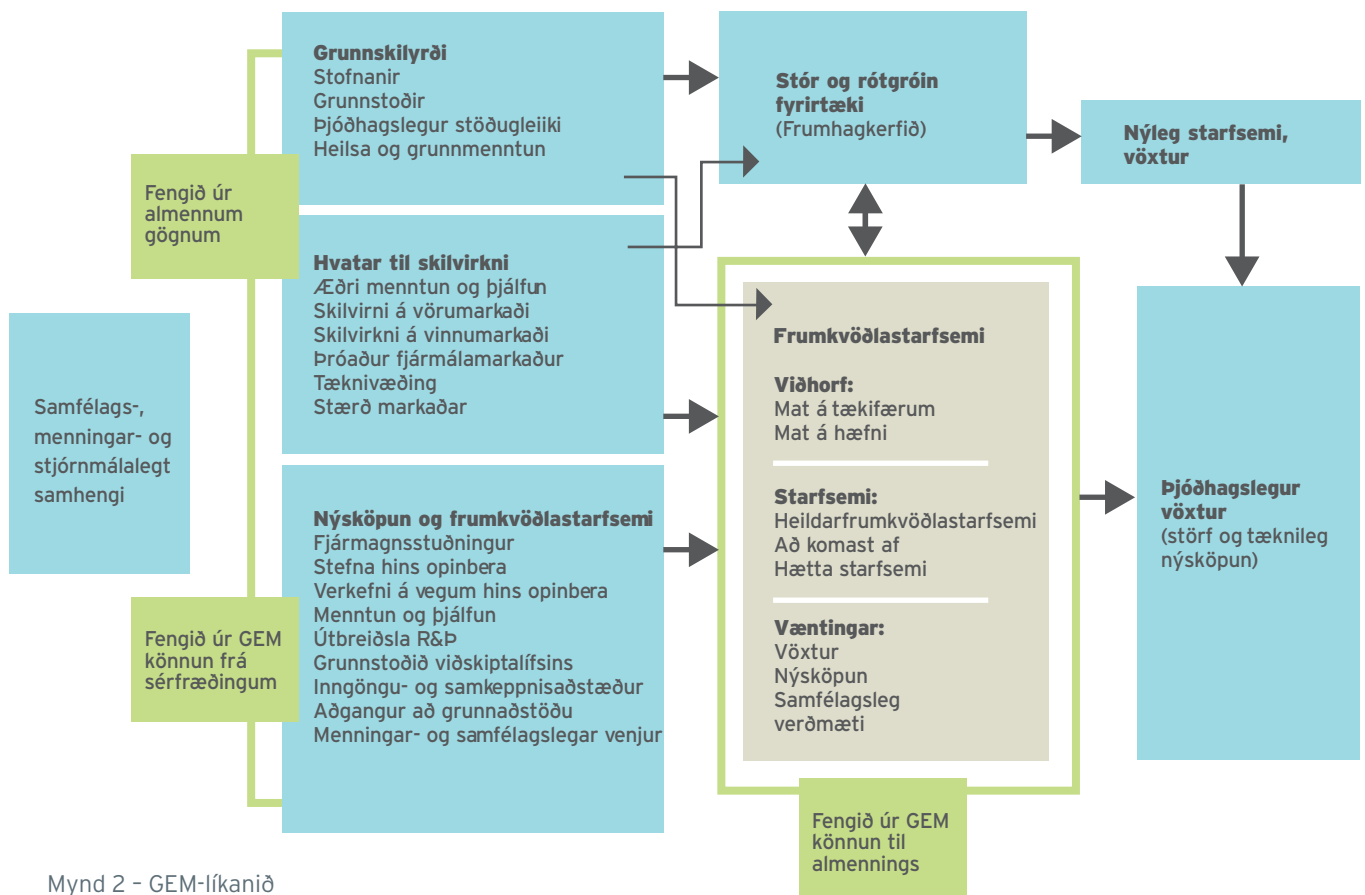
Samfélags-, menningar- og stjórnmálalegt samhengi

Fengið úr almennum gögnum

Grunnskilyrði
Stofnanir
Grunnstoðir
Þjóðhagslegur stöðugleiki
Heilsa og grunnmenntun

Hvatar til skilvirkni
Æðri menntun og þjálfun
Skilvirni á vörumarkaði
Skilvirkni á vinnumarkaði
Þróaður fjármálamarkaður
Tæknivæðing
Stærð markaðar

Fengið úr GEM könnun frá sérfræðingum

Nýsköpun og frumkvöðlastarfsemi
Fjármagnsstuðningur
Stefna hins opinbera
Verkefni á vegum hins opinbera
Menntun og þjálfun
Útbreiðsla R&Þ
Grunnstoðið viðskiptalífsins
Inngöngu- og samkeppnisaðstæður
Aðgangur að grunnaðstöðu
Menningar- og samfélagslegar venjur

Stór og rótgróin fyrirtæki
(Frumhagkerfið)

Nýleg starfsemi, vöxtur

Frumkvöðlastarfsemi

Viðhorf:
Mat á tækifærum
Mat á hæfni

Starfsemi:
Heildarfrumkvöðlastarfsemi
Að komast af
Hætta starfsemi

Væntingar:
Vöxtur
Nýsköpun
Samfélagsleg verðmæti

Fengið úr GEM könnun til almennings

Þjóðhagslegur vöxtur
(störf og tæknileg nýsköpun)

Mynd 2 – GEM-líkanið